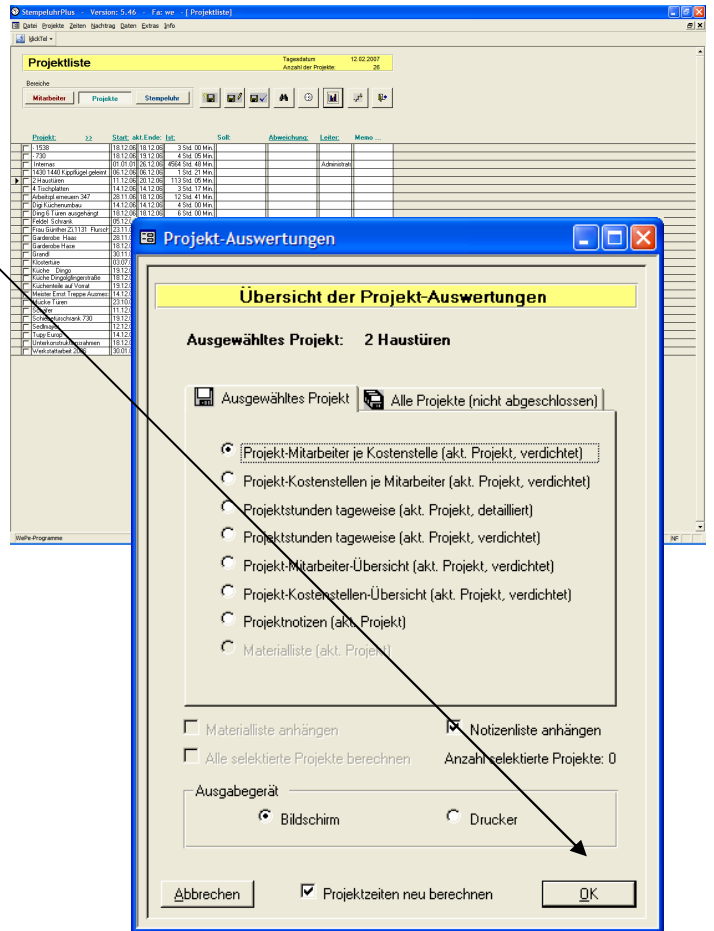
StempeluhrPlus - Version: 5.46 - Fa: we - [ Projektliste]

Datei Projekte Zeiten Nachtrag Daten Extras Info

WickTel

Projektliste

Tagesdatum 12.02.2007
Anzahl der Projekte: 26

Bereiche

Mitarbeiter | Projekte | Stempeluhr

| Projekt: | >> | Start: | akt.Ende: | Ist: | Soll: | Abweichung: | Leiter: | Memo ... |
|---|---|---|---|---|---|---|---|---|
| - 1538 | | 18.12.06 | 18.12.06 | 3 Std. 00 Min. | | | | |
| - 730 | | 18.12.06 | 19.12.06 | 4 Std. 05 Min. | | | | |
| Internes | | 01.01.01 | 26.12.06 | 4564 Std. 48 Min. | | | Administrat | |
| 1430/1440 Kippflügel gelesmt | | 06.12.06 | 06.12.06 | 1 Std. 21 Min. | | | | |
| 2 Haustüren | | 11.12.06 | 20.12.06 | 113 Std. 05 Min. | | | | |
| 4 Tischplatten | | 14.12.06 | 14.12.06 | 3 Std. 17 Min. | | | | |
| Arbeitspl.erneuern 347 | | 28.11.06 | 18.12.06 | 12 Std. 41 Min. | | | | |
| Digi Küchenumbau | | 14.12.06 | 14.12.06 | 4 Std. 00 Min. | | | | |
| Ding 6 Türen ausgehängt | | 18.12.06 | 18.12.06 | 6 Std. 00 Min. | | | | |
| Feldel Schrank | | 05.12 | | | | | | |
| Frau Günther,Zi.1131 Flursch | | 23.11 | | | | | | |
| Garderobe Haas | | 28.11 | | | | | | |
| Garderobe Hase | | 18.12 | | | | | | |
| Grandl | | 30.11 | | | | | | |
| Klosterture | | 03.07 | | | | | | |
| Küche Dingo | | 19.12 | | | | | | |
| Küche Dingolfingerstraße | | 18.12 | | | | | | |
| Küchenteile auf Vorrat | | 19.12 | | | | | | |
| Meister Ernst Treppe Ausmes | | 14.12 | | | | | | |
| Mucke Türen | | 23.10 | | | | | | |
| Schäfer | | 11.12 | | | | | | |
| Schlenkschrank 730 | | 19.12 | | | | | | |
| Sedlmayr | | 12.12 | | | | | | |
| Tupp Europ | | 14.12 | | | | | | |
| Unterkonstruktionsrahmen | | 18.12 | | | | | | |
| Werkstattarbeit 2006 | | 30.01 | | | | | | |

WePe-Programme

NF

Projekt-Auswertungen

Übersicht der Projekt-Auswertungen

Ausgewähltes Projekt: 2 Haustüren

Ausgewähltes Projekt | Alle Projekte (nicht abgeschlossen)

Projekt-Mitarbeiter je Kostenstelle (akt. Projekt, verdichtet)
Projekt-Kostenstellen je Mitarbeiter (akt. Projekt, verdichtet)
Projektstunden tageweise (akt. Projekt, detailliert)
Projektstunden tageweise (akt. Projekt, verdichtet)
Projekt-Mitarbeiter-Übersicht (akt. Projekt, verdichtet)
Projekt-Kostenstellen-Übersicht (akt. Projekt, verdichtet)
Projektnotizen (akt. Projekt)
Materialliste (akt. Projekt)

Materialliste anhängen
Notizenliste anhängen
Alle selektierte Projekte berechnen
Anzahl selektierte Projekte: 0

Ausgabegerät
Bildschirm
Drucker

Abbrechen
Projektzeiten neu berechnen
OK